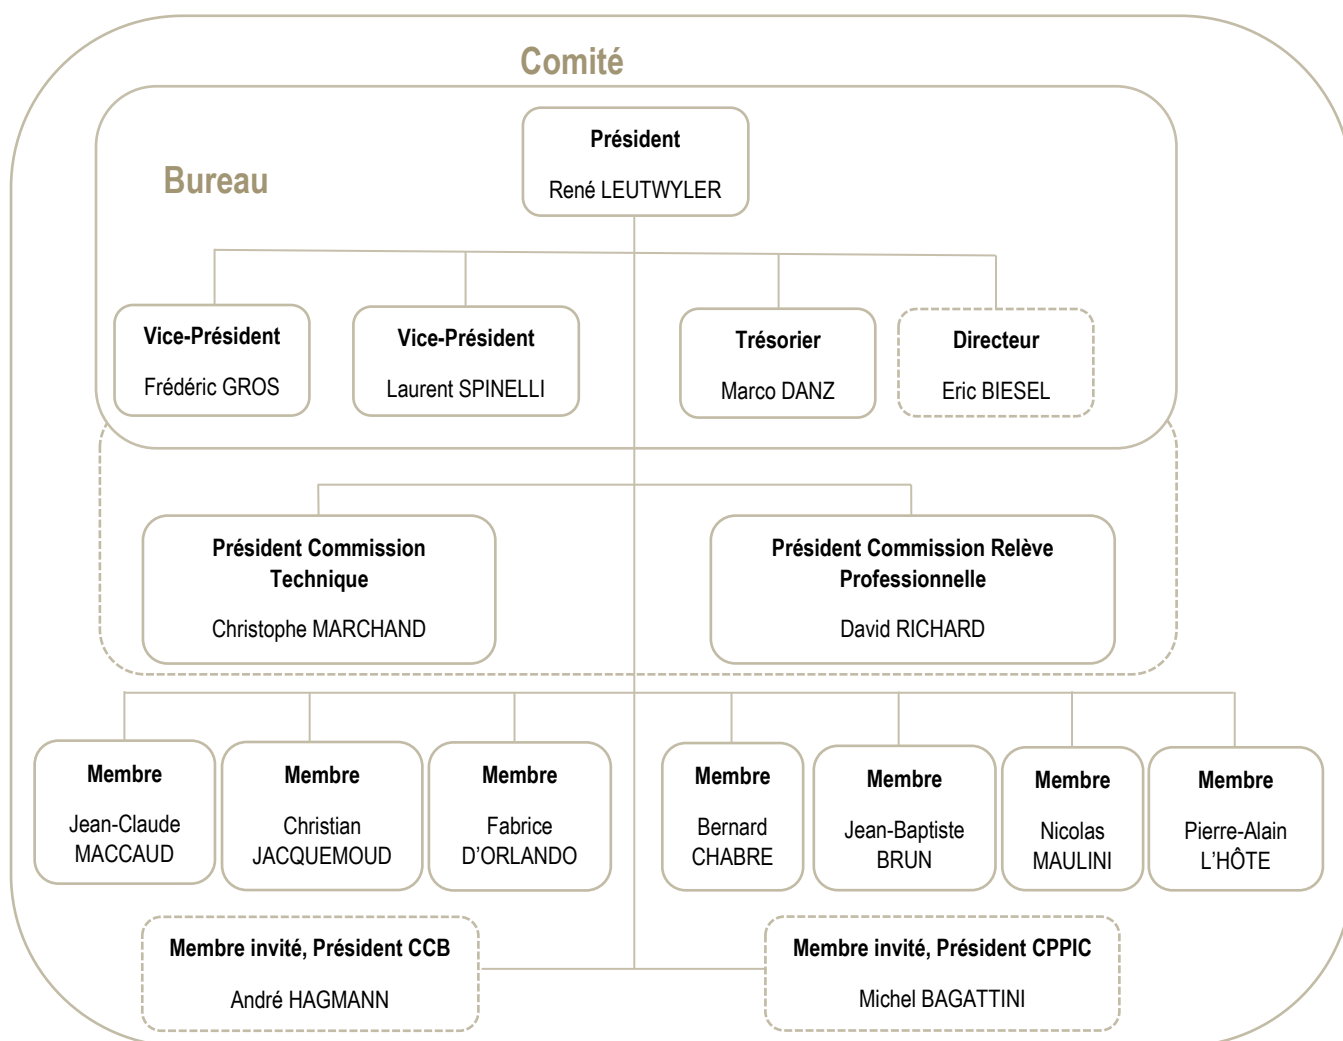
Comité

Bureau

Président

René LEUTWYLER

Vice-Président

Frédéric GROS

Vice-Président

Laurent SPINELLI

Trésorier

Marco DANZ

Directeur

Eric BIESEL

Président Commission Technique

Christophe MARCHAND

Président Commission Relève Professionnelle

David RICHARD

Membre

Jean-Claude MACCAUD

Membre

Christian JACQUEMOUD

Membre

Fabrice D'ORLANDO

Membre

Bernard CHABRE

Membre

Jean-Baptiste BRUN

Membre

Nicolas MAULINI

Membre

Pierre-Alain L'HÔTE

Membre invité, Président CCB

André HAGMANN

Membre invité, Président CPPIC

Michel BAGATTINI